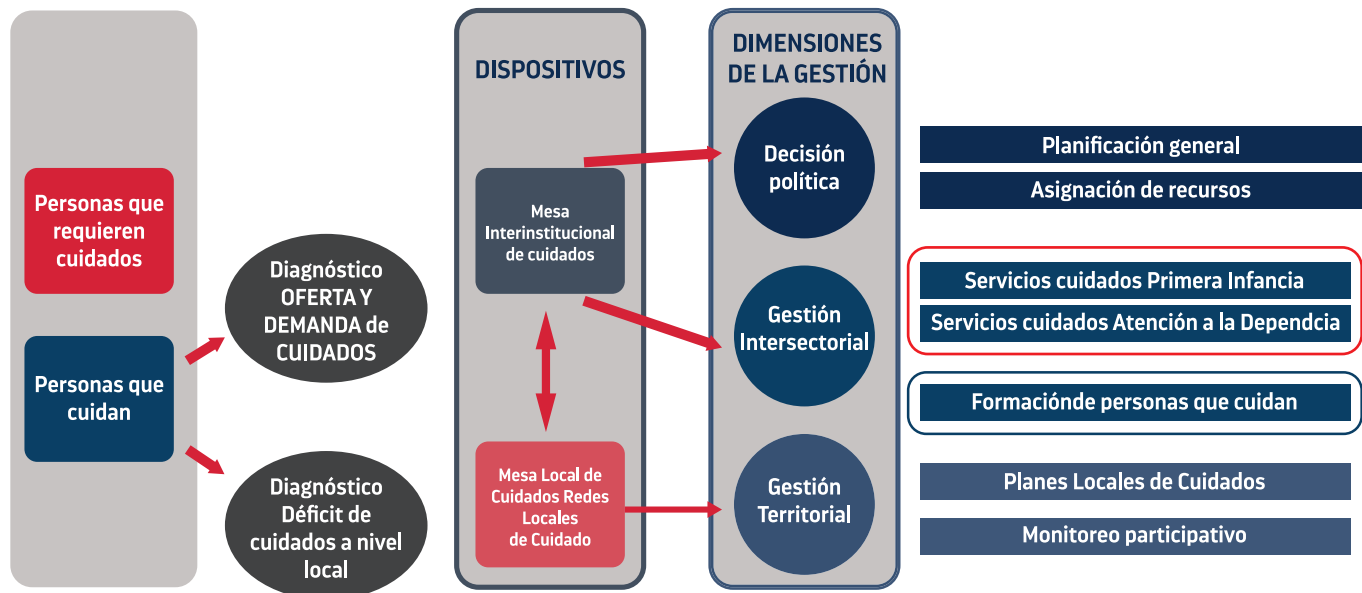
Personas que requieren cuidados

Personas que cuidan

Diagnóstico OFERTA Y DEMANDA de CUIDADOS

Diagnóstico Déficit de cuidados a nivel local

DISPOSITIVOS

Mesa Interinstitucional de cuidados

Mesa Local de Cuidados Redes Locales de Cuidado

DIMENSIONES DE LA GESTIÓN

Decisión política

Gestión Intersectorial

Gestión Territorial

Planificación general

Asignación de recursos

Servicios cuidados Primera Infancia

Servicios cuidados Atención a la Dependcia

Formaciónde personas que cuidan

Planes Locales de Cuidados

Monitoreo participativo